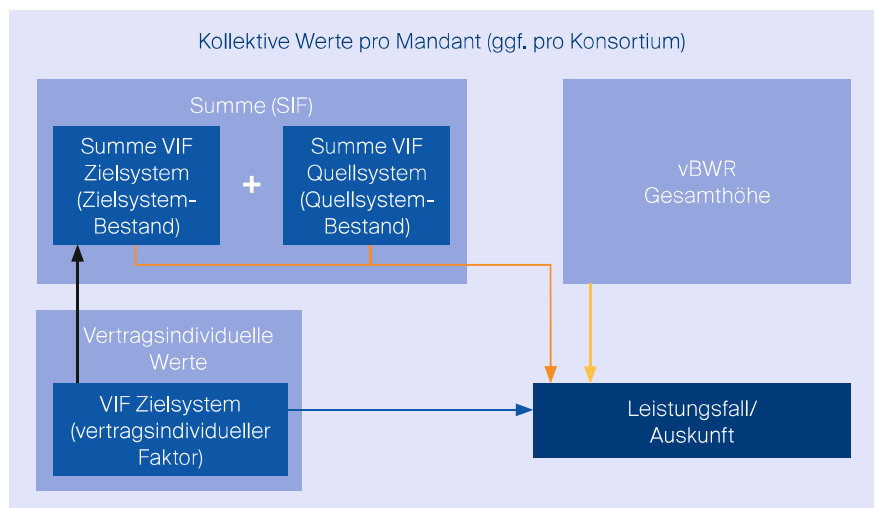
Kollektive Werte pro Mandant (ggf. pro Konsortium)

Summe (SIF)

Summe VIF Zielsystem (Zielsystem-Bestand)

+

Summe VIF Quellsystem (Quellsystem-Bestand)

vBWR Gesamthöhe

Vertragsindividuelle Werte

VIF Zielsystem (vertragsindividueller Faktor)

Leistungsfall/ Auskunft